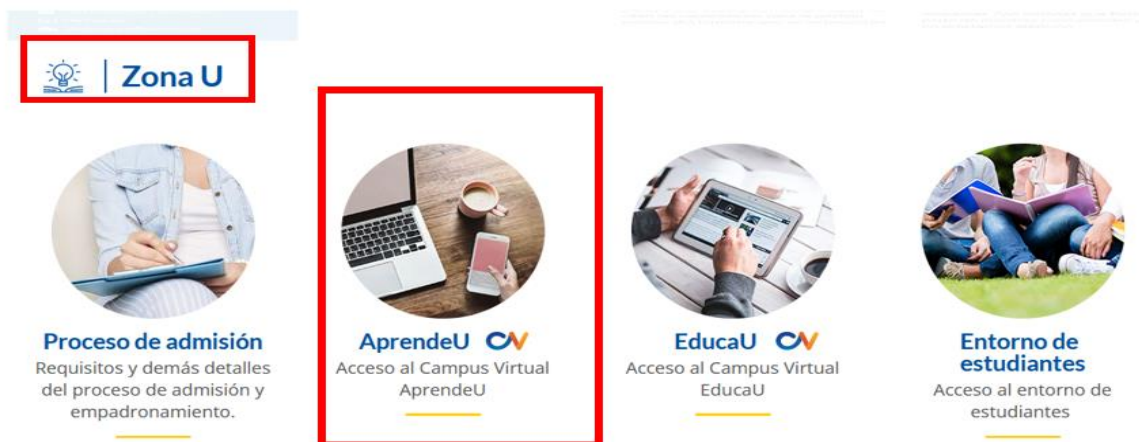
Zona U

Proceso de admisión
Requisitos y demás detalles del proceso de admisión y empadronamiento.

AprendeU CV
Acceso al Campus Virtual AprendeU

EducaU CV
Acceso al Campus Virtual EducaU

Entorno de estudiantes
Acceso al entorno de estudiantes